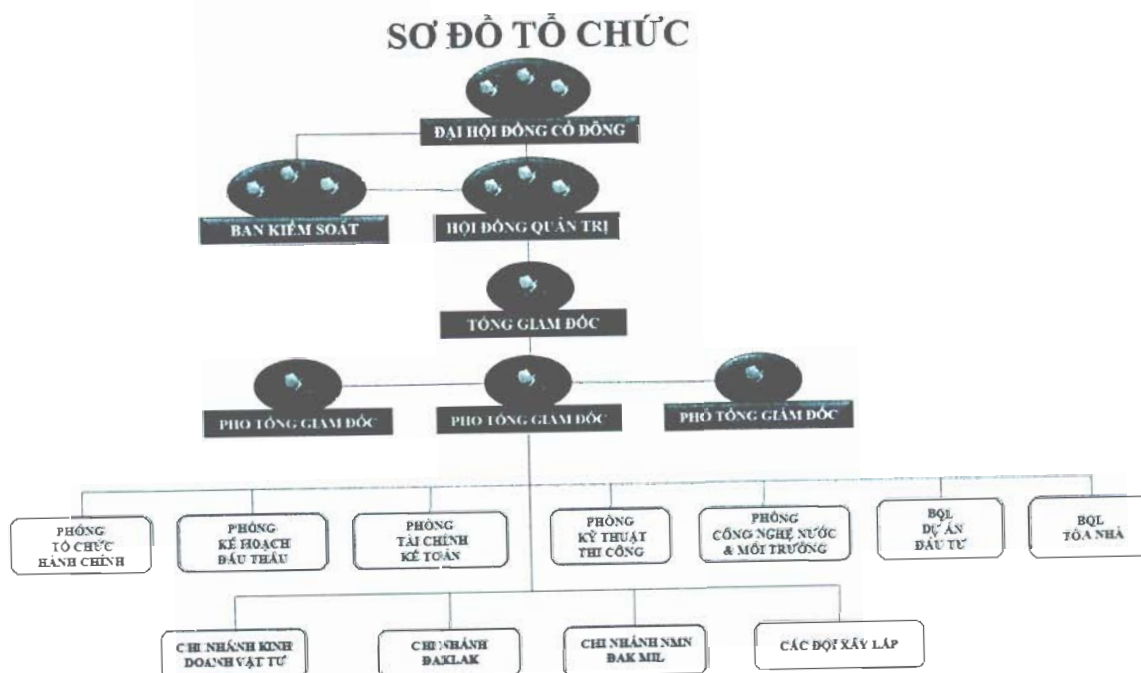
SƠ ĐỒ TỔ CHỨC

ĐẠI HỘI ĐỒNG CỔ ĐÔNG

BAN KIỂM SOÁT

HỘI ĐỒNG QUẢN TRỊ

TỔNG GIÁM ĐỐC

PHÓ TỔNG GIÁM ĐỐC

PHÓ TỔNG GIÁM ĐỐC

PHÓ TỔNG GIÁM ĐỐC

PHÒNG TỔ CHỨC HÀNH CHÍNH

PHÒNG KẾ HOẠCH ĐẤU THẦU

PHÒNG TÀI CHÍNH KẾ TOÁN

PHÒNG KỸ THUẬT THI CÔNG

PHÒNG CÔNG NGHỆ NƯỚC & MÔI TRƯỜNG

BQL DỰ ÁN ĐẦU TƯ

BQL TÒA NHÀ

CHI NHÁNH KINH DOANH VẬT TƯ

CHI NHÁNH DAKLAK

CHI NHÁNH NMN DAK MIL

CÁC ĐỘI XÂY LẮP